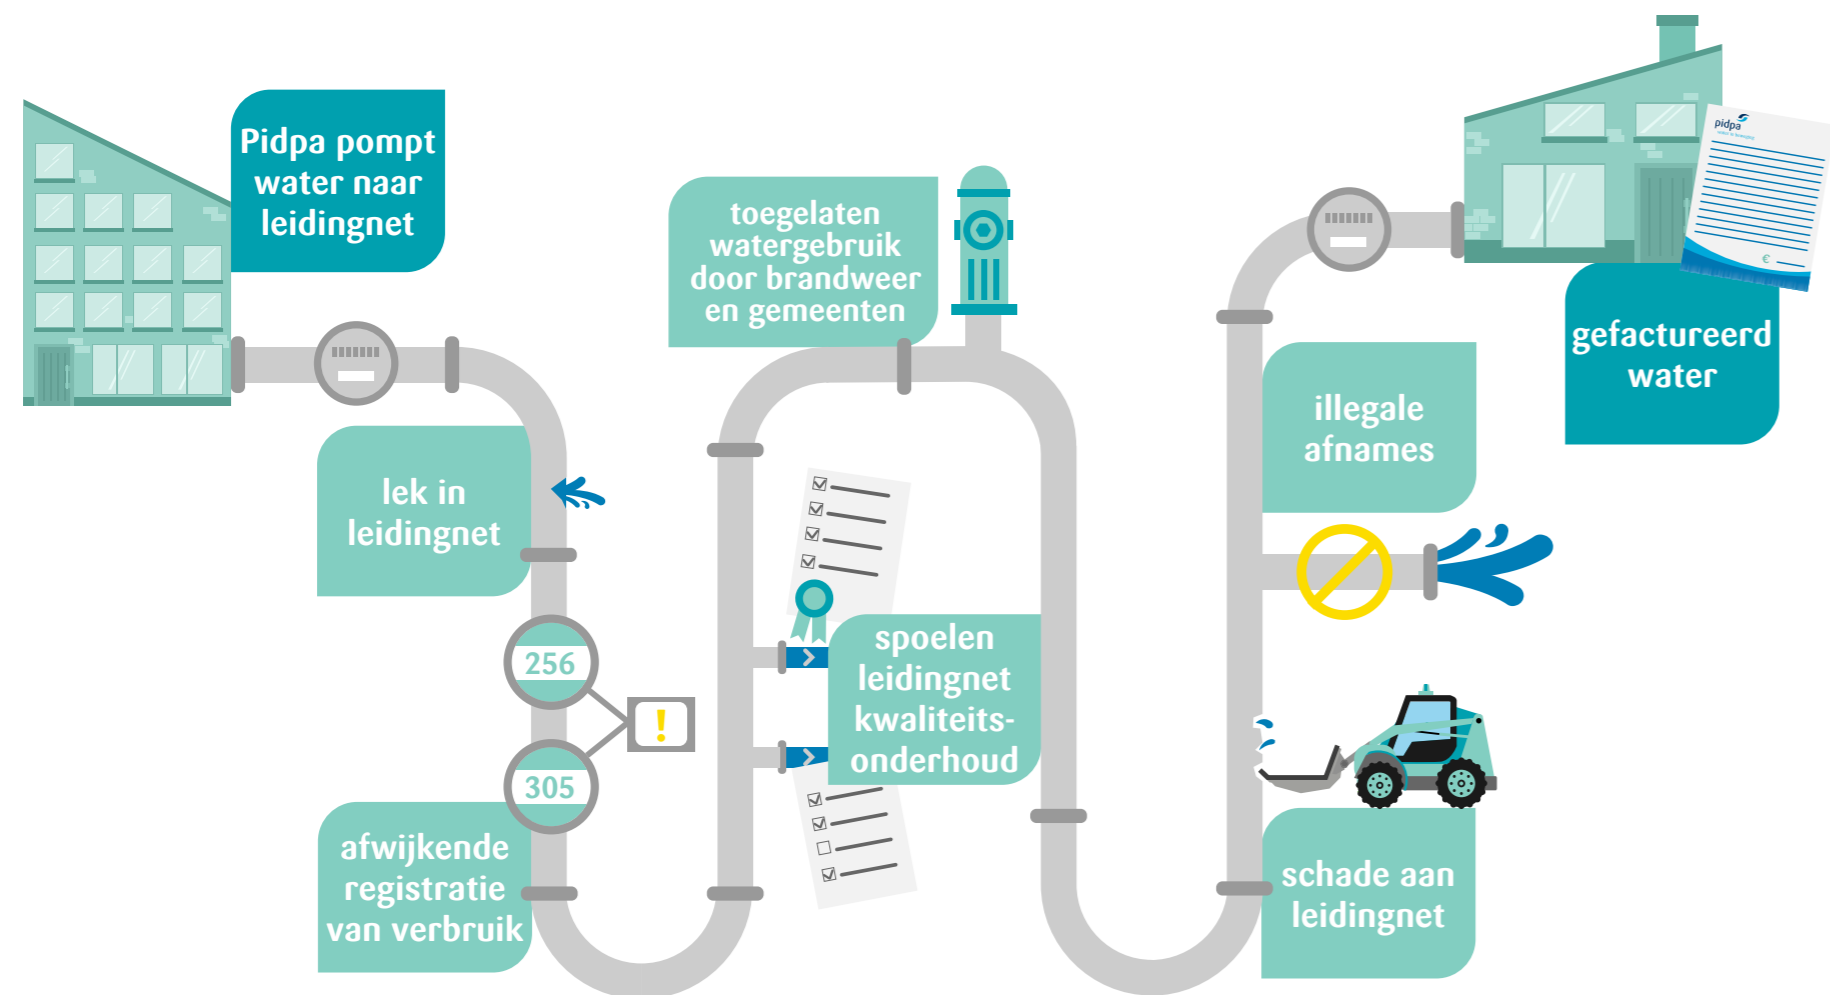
Pidpa pompt water naar leidingnet

lek in leidingnet

256

305

!

afwijkende registratie van verbruik

toegelaten watergebruik door brandweer en gemeenten

spoelen leidingnet kwaliteitsonderhoud

illegale afnames

schade aan leidingnet

pidpa

€

gefactureerd water